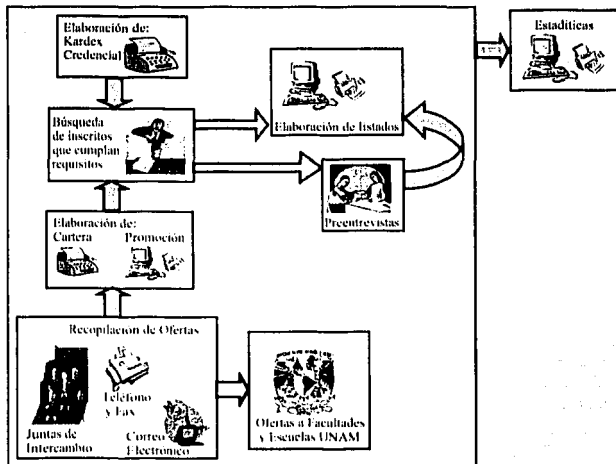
Elaboración de: Kardex Credencial

Búsqueda de inscritos que cumplan requisitos

Elaboración de listados

Preentrevistas

Elaboración de: Cartera Promoción

Recopilacion de Ofertas

Teléfono y Fax

Juntas de Intercambio

Correo Electrónico

Ofertas a Facultades y Escuelas UNAM

Estadísticas